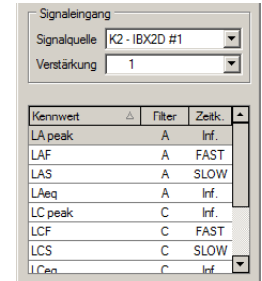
Signaleingang

Signalquelle K2 - IBX2D #1

Verstärkung 1

| Kennwert | Filter | Zeitk. |
|---|---|---|
| LA peak | A | Inf. |
| LAF | A | FAST |
| LAS | A | SLOW |
| LAeq | A | Inf. |
| LC peak | C | Inf. |
| LCF | C | FAST |
| LCS | C | SLOW |
| LCeq | C | Inf. |